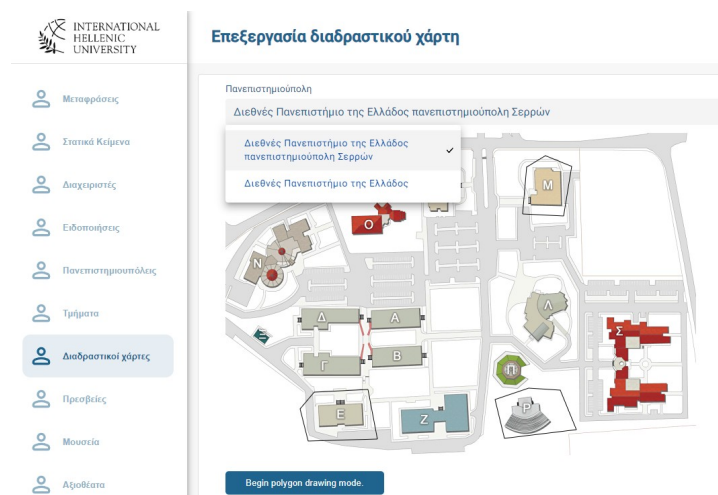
INTERNATIONAL HELLENIC UNIVERSITY

Επεξεργασία διαδραστικού χάρτη

Μεταφράσεις

Στατικά Κείμενα

Διαχειριστές

Ειδοποιήσεις

Πανεπιστημιουπόλεις

Τμήματα

Διαδραστικοί χάρτες

Πρεσβείες

Μουσεία

Αξιοθέατα

Πανεπιστημιούπολη

Διεθνές Πανεπιστήμιο της Ελλάδος πανεπιστημιούπολη Σερρών

Διεθνές Πανεπιστήμιο της Ελλάδος πανεπιστημιούπολη Σερρών

Διεθνές Πανεπιστήμιο της Ελλάδος

Μ

Ο

Ν

Λ

Δ

Α

Σ

Γ

Β

Π

Ε

Ζ

Ρ

Begin polygon drawing mode.